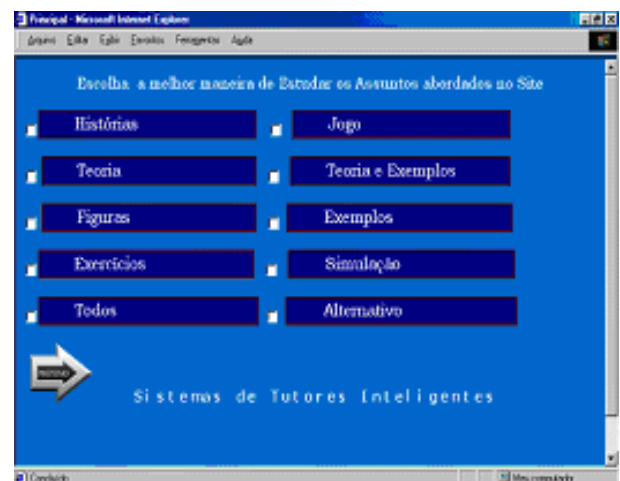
Principal - Microsoft Internet Explorer

Arquivo Editar Exibir Favoritos Ferramentas Ajuda

Escolha a melhor maneira de Estudar os Assuntos abordados no Site

Histórias

Jogo

Teoria

Teoria e Exemplos

Figuras

Exemplos

Exercícios

Simulação

Todos

Alternativo

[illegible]

Sistemas de Tutores Inteligentes

Concluído

Meu computador